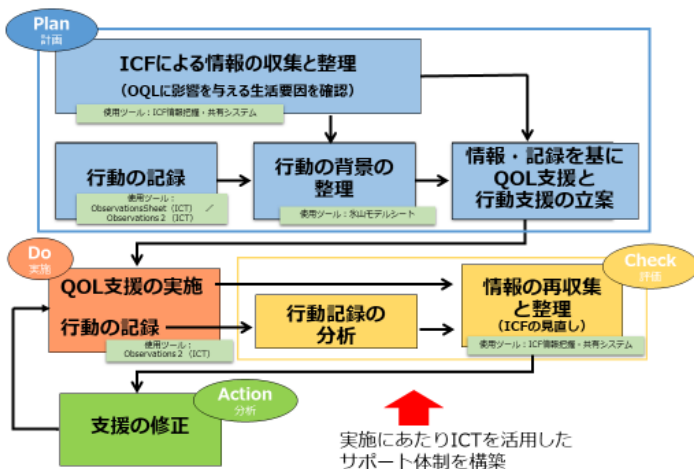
Plan
計画

ICFによる情報の収集と整理
（OQLに影響を与える生活要因を確認）
使用ツール：ICF情報把握・共有システム

行動の記録
使用ツール：
ObservationsSheet（ICT）
Observations 2（ICT）

行動の背景の整理
使用ツール：氷山モデルシート

情報・記録を基にQOL支援と行動支援の立案

Do
実施

QOL支援の実施
行動の記録
使用ツール：
Observations 2（ICT）

行動記録の分析

Check
評価

情報の再収集と整理
（ICFの見直し）
使用ツール：ICF情報把握・共有システム

Action
分析

支援の修正

実施にあたりICTを活用したサポート体制を構築